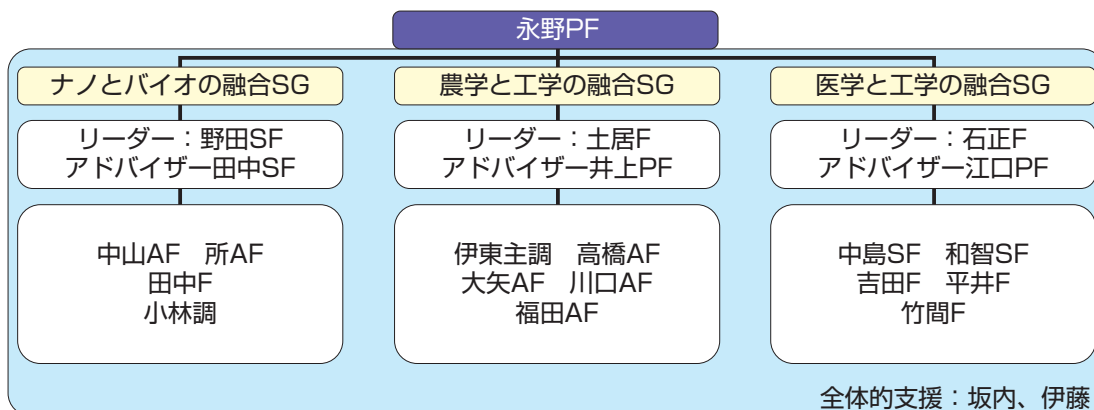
永野PF

ナノとバイオの融合SG

リーダー：野田SF
アドバイザー田中SF

中山AF　所AF
田中F
小林調

農学と工学の融合SG

リーダー：土居F
アドバイザー井上PF

伊東主調　高橋AF
大矢AF　川口AF
福田AF

医学と工学の融合SG

リーダー：石正F
アドバイザー江口PF

中島SF　和智SF
吉田F　平井F
竹間F

全体的支援：坂内、伊藤